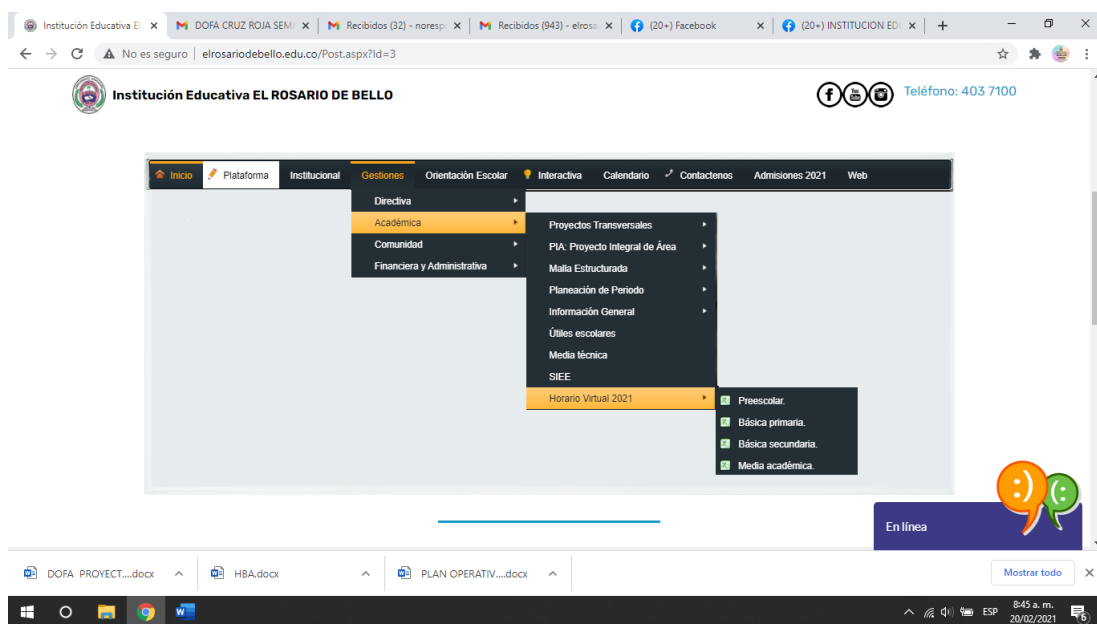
Institución Educativa El × | DOFA CRUZ ROJA SEM × | Recibidos (32) - noresp × | Recibidos (943) - elrosa × | (20+) Facebook × | (20+) INSTITUCION EDU × | +

No es seguro | elrosariodebello.edu.co/Post.aspx?Id=3

Institución Educativa EL ROSARIO DE BELLO

Teléfono: 403 7100

Inicio | Plataforma | Institucional | Gestiones | Orientación Escolar | Interactiva | Calendario | Contactenos | Admisiones 2021 | Web

Directiva
Académica
Comunidad
Financiera y Administrativa

Proyectos Transversales
PIA: Proyecto Integral de Área
Malla Estructurada
Planeación de Periodo
Información General
Útiles escolares
Media técnica
SIEE
Horario Virtual 2021

Preescolar.
Básica primaria.
Básica secundaria.
Media académica.

En línea

DOFA PROYECT....docx | HBA.docx | PLAN OPERATIV....docx | Mostrar todo

ESP 8:45 a. m. 20/02/2021